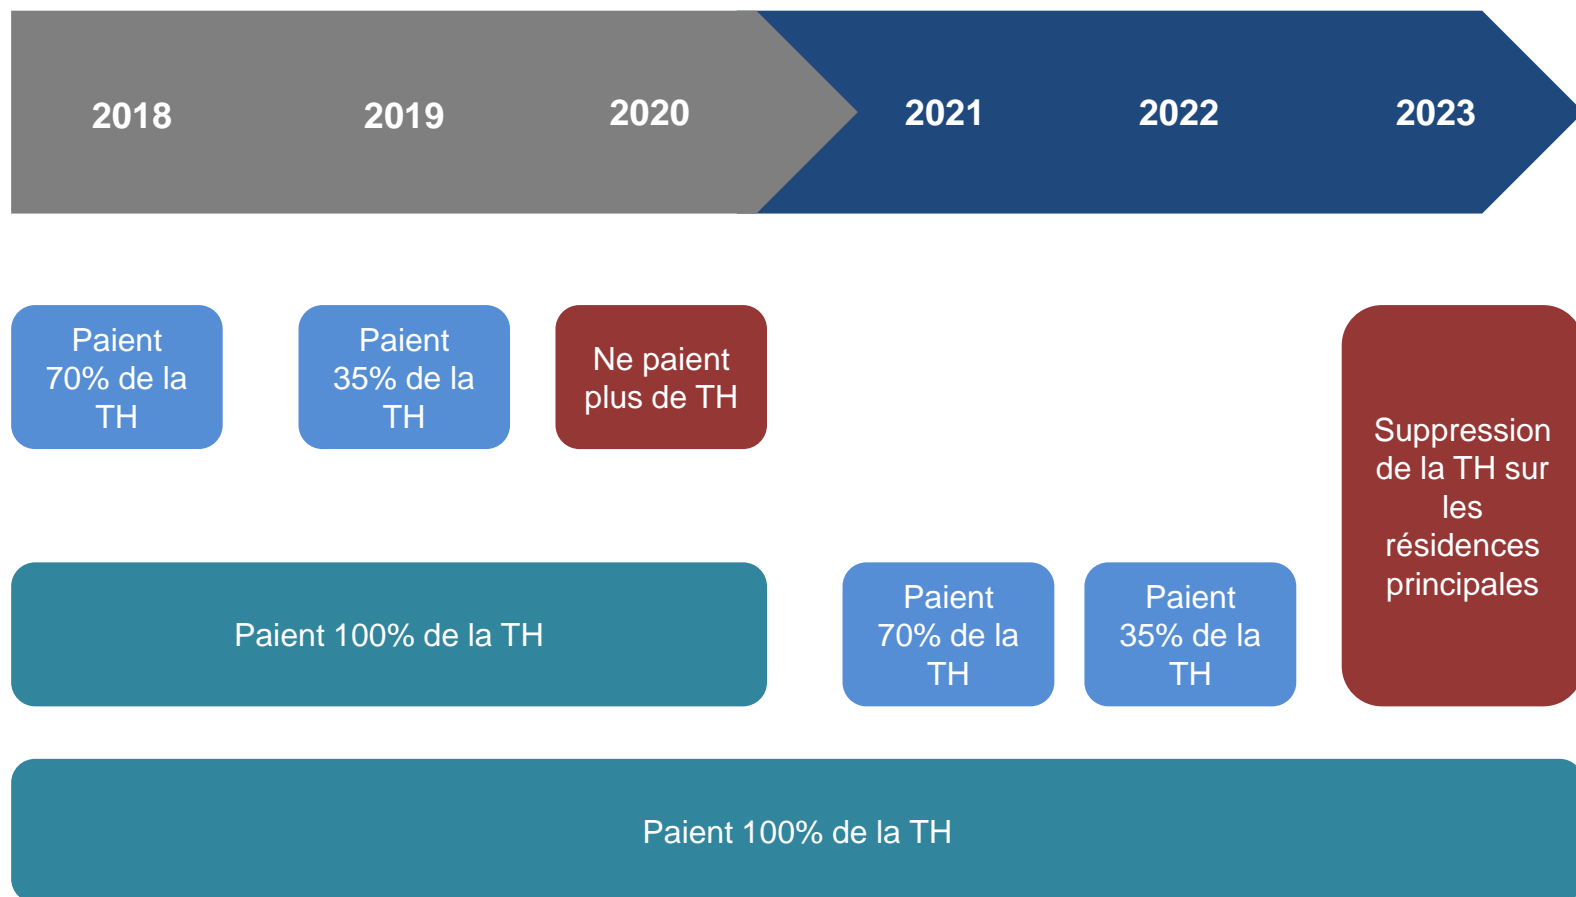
2018 2019 2020 2021 2022 2023

Paient 70% de la TH

Paient 35% de la TH

Ne paient plus de TH

Suppression de la TH sur les résidences principales

Paient 100% de la TH

Paient 70% de la TH

Paient 35% de la TH

Paient 100% de la TH